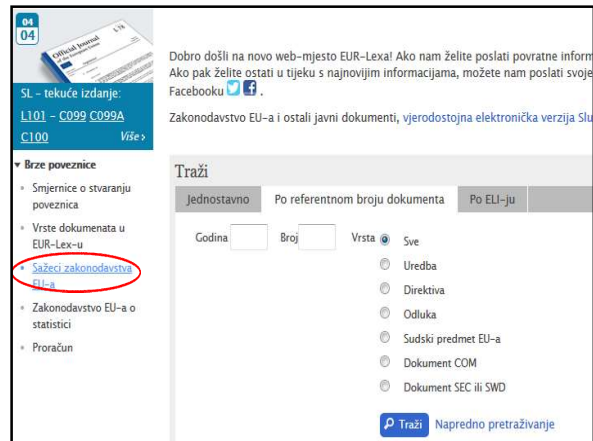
04
04
Official Journal of the European Union
L 78

SL - tekuće izdanje:
L101 - C099 C099A
C100 Više›

▾ Brze poveznice
• Smjernice o stvaranju poveznica
• Vrste dokumenata u EUR-Lex-u
• Sažeci zakonodavstva EU-a
• Zakonodavstvo EU-a o statistici
• Proračun

Dobro došli na novo web-mjesto EUR-Lexa! Ako nam želite poslati povratne inform
Ako pak želite ostati u tijeku s najnovijim informacijama, možete nam poslati svoje
Facebooku .

Zakonodavstvo EU-a i ostali javni dokumenti, vjerodostojna elektronička verzija Slu

Traži
Jednostavno | Po referentnom broju dokumenta | Po ELI-ju

Godina Broj Vrsta
Sve
Uredba
Direktiva
Odluka
Sudski predmet EU-a
Dokument COM
Dokument SEC ili SWD

Traži Napredno pretraživanje